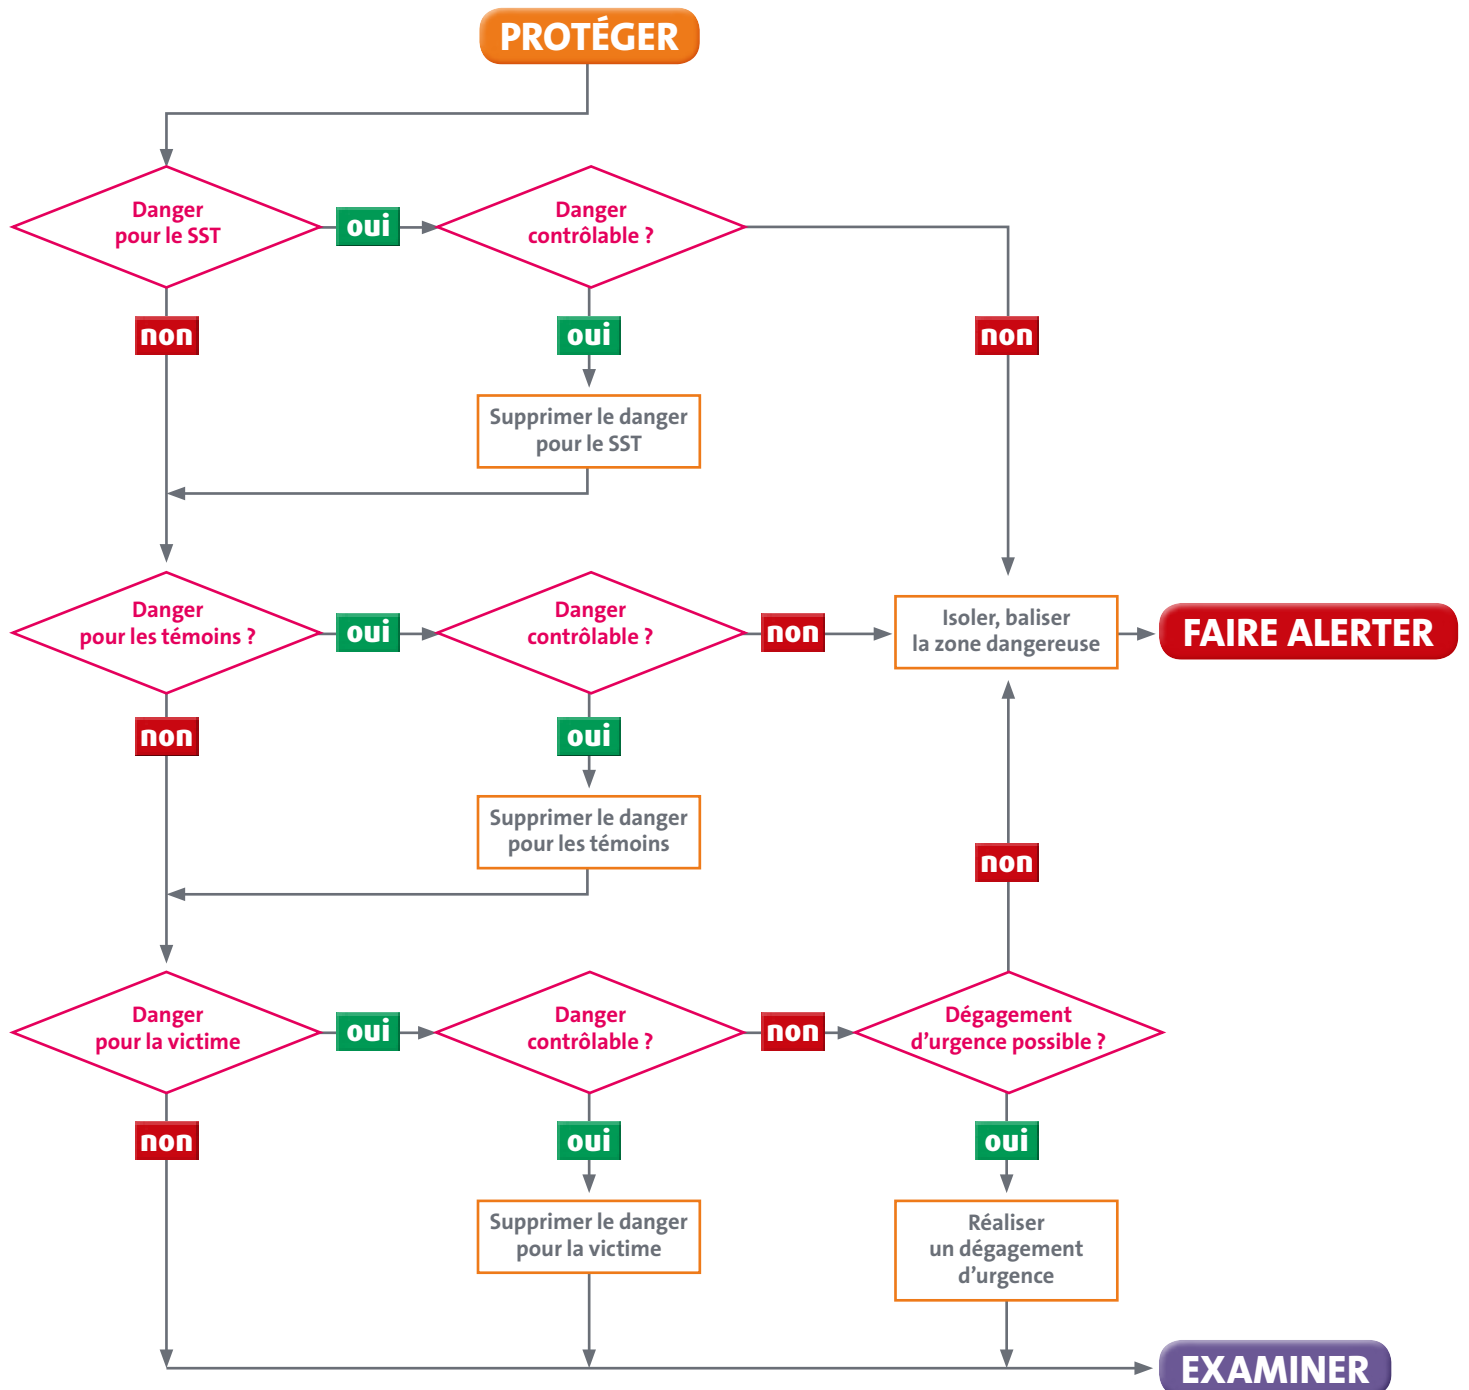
PROTÉGER

Danger pour le SST

oui

Danger contrôlable ?

non

oui

non

Supprimer le danger pour le SST

Danger pour les témoins ?

oui

Danger contrôlable ?

non

Isoler, baliser la zone dangereuse

FAIRE ALERTER

non

oui

Supprimer le danger pour les témoins

non

Danger pour la victime

oui

Danger contrôlable ?

non

Dégagement d'urgence possible ?

non

oui

oui

Supprimer le danger pour la victime

Réaliser un dégagement d'urgence

EXAMINER